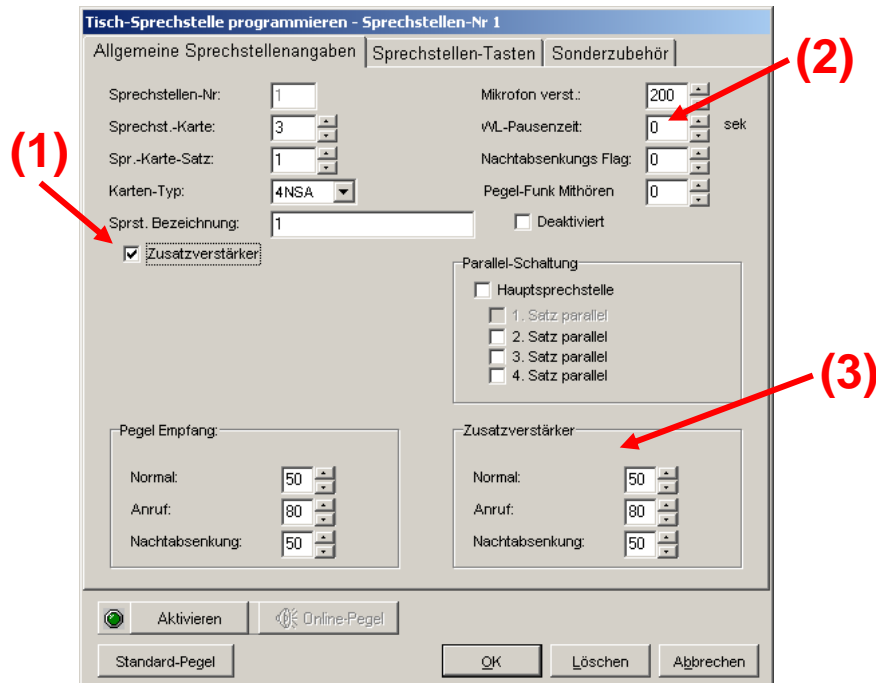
Tisch-Sprechstelle programmieren - Sprechstellen-Nr 1

Allgemeine Sprechstellenangaben | Sprechstellen-Tasten | Sonderzubehör

(2)

(1)

Sprechstellen-Nr: 1

Sprechst.-Karte: 3

Spr.-Karte-Satz: 1

Karten-Typ: 4NSA

Sprst. Bezeichnung: 1

Zusatzverstärker

Mikrofon verst.: 200

WL-Pausenzeit: 0 sek

Nachtabsenkungs Flag: 0

Pegel-Funk Mithören 0

Deaktiviert

Parallel-Schaltung

Hauptsprechstelle

1. Satz parallel

2. Satz parallel

3. Satz parallel

4. Satz parallel

(3)

Pegel Empfang:

Normal: 50

Anruf: 80

Nachtabsenkung: 50

Zusatzverstärker

Normal: 50

Anruf: 80

Nachtabsenkung: 50

Aktivieren

Online-Pegel

Standard-Pegel

OK

Löschen

Abbrechen